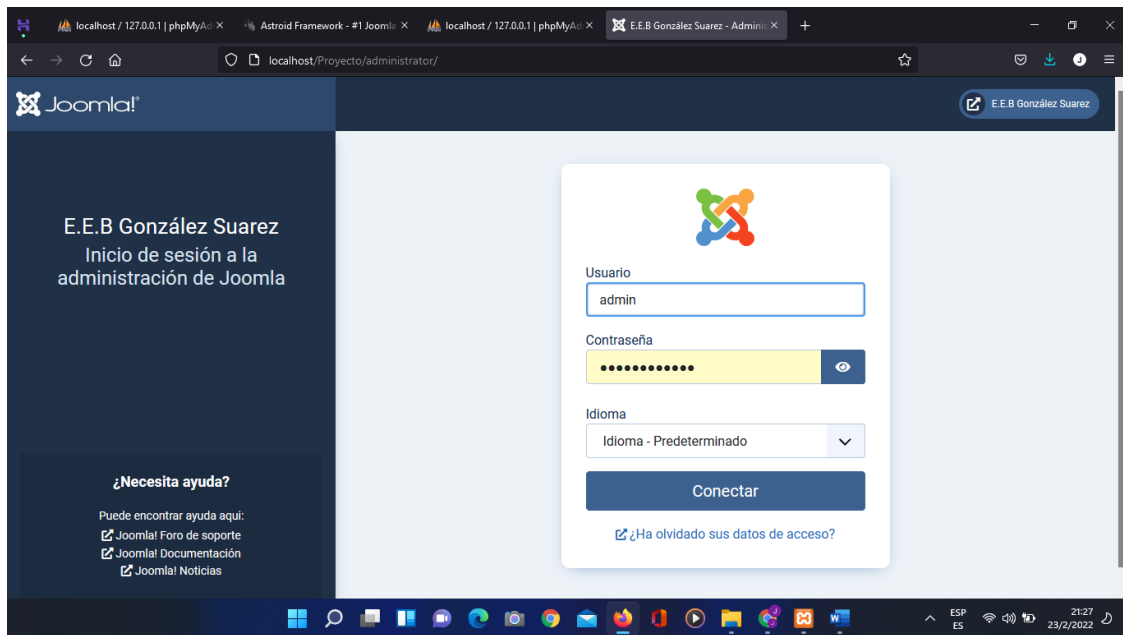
localhost / 127.0.0.1 | phpMyAd ×
Astroid Framework - #1 Joomla ×
localhost / 127.0.0.1 | phpMyAd ×
E.E.B González Suarez - Adminis ×
+

localhost/Proyecto/administrator/

Joomla!®

E.E.B González Suarez

E.E.B González Suarez
Inicio de sesión a la administración de Joomla

Usuario
admin

Contraseña
••••••••••••

Idioma
Idioma - Predeterminado

Conectar

¿Ha olvidado sus datos de acceso?

¿Necesita ayuda?

Puede encontrar ayuda aquí:
Joomla! Foro de soporte
Joomla! Documentación
Joomla! Noticias

ESP
ES
21:27
23/2/2022